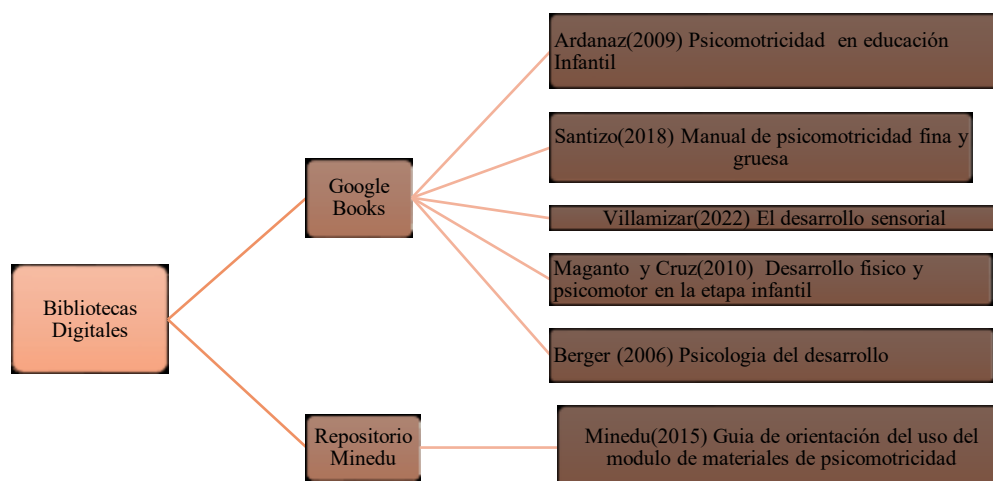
Bibliotecas Digitales

Google Books

Repositorio Minedu

Ardanaz(2009) Psicomotricidad en educación Infantil

Santizo(2018) Manual de psicomotricidad fina y gruesa

Villamizar(2022) El desarrollo sensorial

Maganto y Cruz(2010) Desarrollo fisico y psicomotor en la etapa infantil

Berger (2006) Psicologia del desarrollo

Minedu(2015) Guia de orientación del uso del modulo de materiales de psicomotricidad